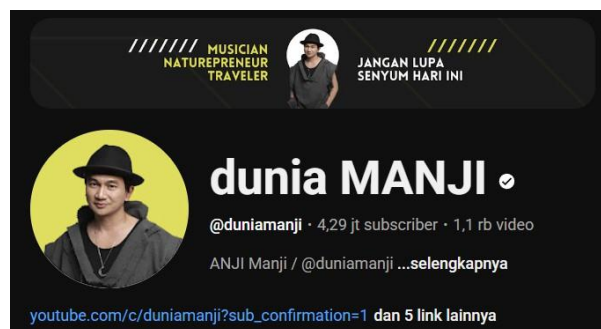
/////// MUSICIAN
NATUREPRENEUR
TRAVELER

JANGAN LUPA ///////
SENYUM HARI INI

dunia MANJI

@duniamanji • 4,29 jt subscriber • 1,1 rb video

ANJI Manji / @duniamanji ...selengkapnya

youtube.com/c/duniamanji?sub_confirmation=1 dan 5 link lainnya